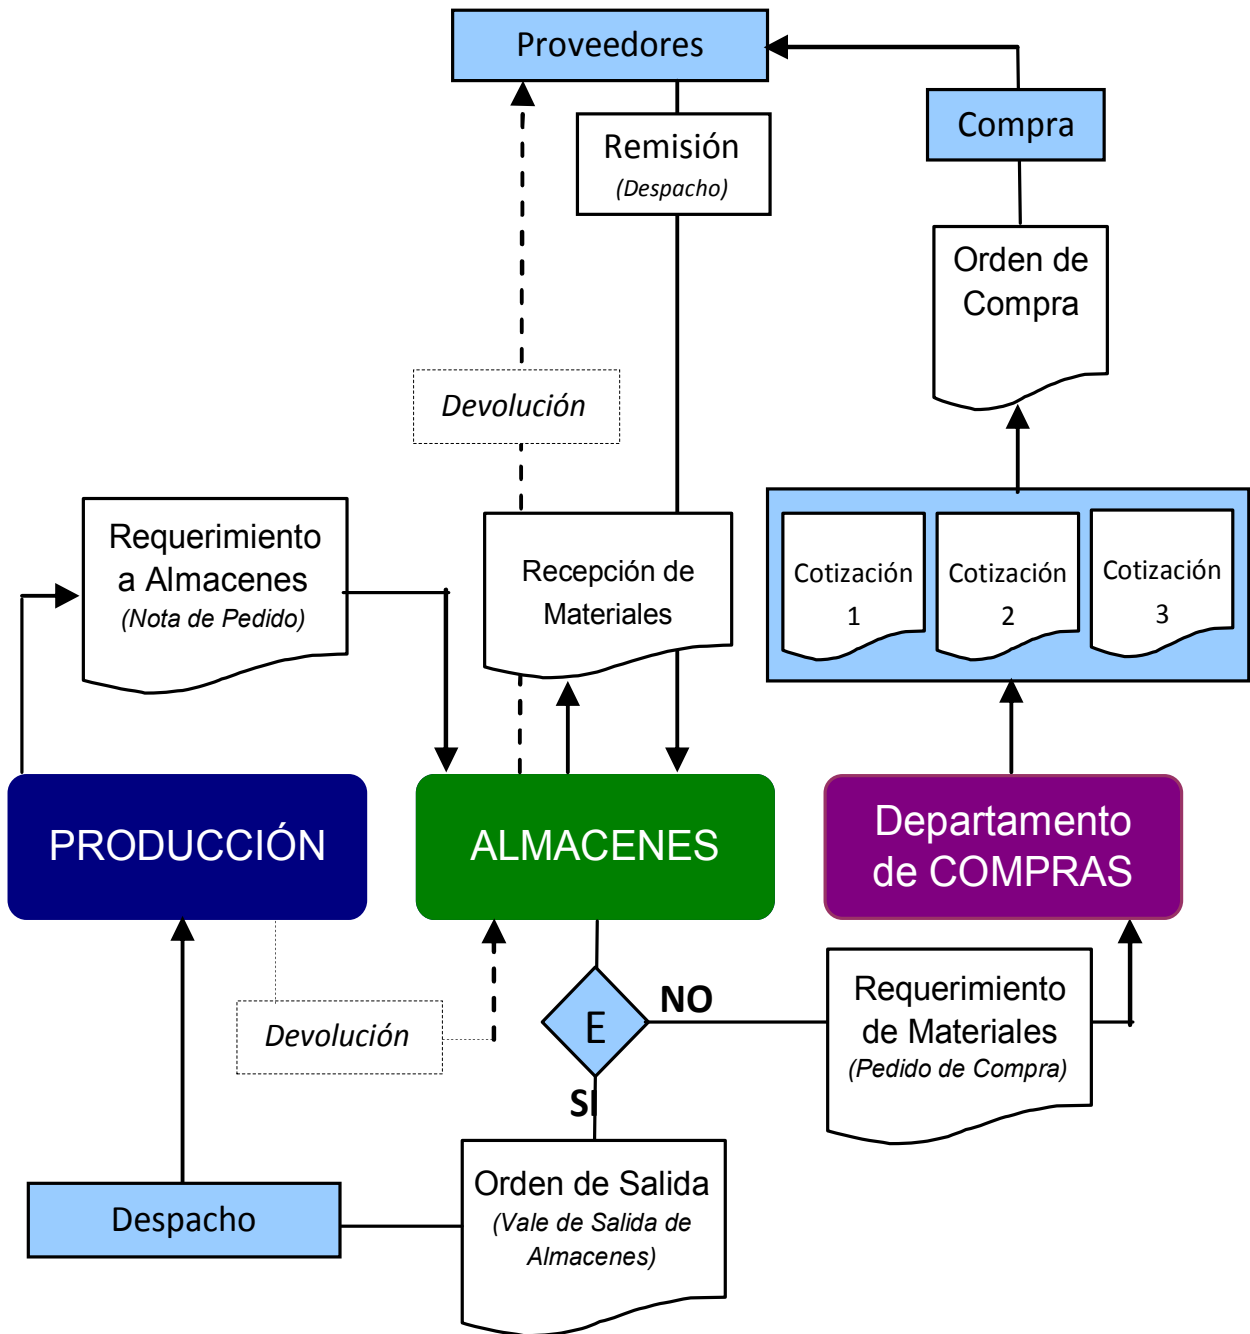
Proveedores

Compra

Remisión
(Despacho)

Orden de Compra

Devolución

Requerimiento a Almacenes
(Nota de Pedido)

Recepción de Materiales

Cotización 1

Cotización 2

Cotización 3

PRODUCCIÓN

ALMACENES

Departamento de COMPRAS

Devolución

E

NO

SI

Requerimiento de Materiales
(Pedido de Compra)

Despacho

Orden de Salida
(Vale de Salida de Almacenes)